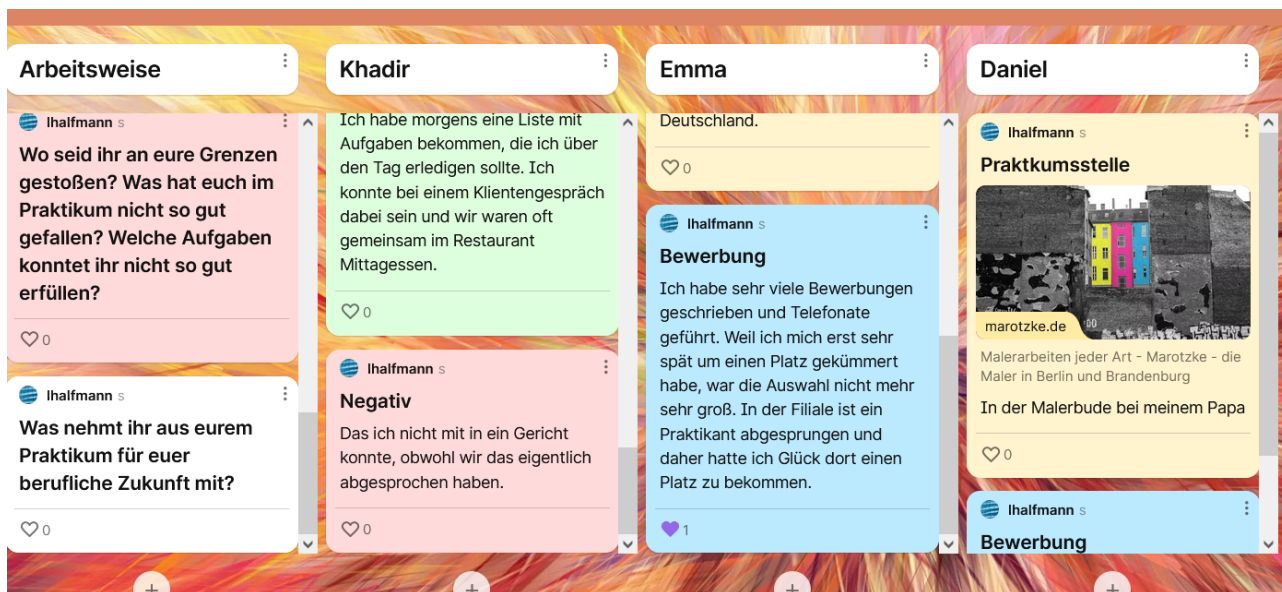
Arbeitsweise

lhalfmann s

Wo seid ihr an eure Grenzen gestoßen? Was hat euch im Praktikum nicht so gut gefallen? Welche Aufgaben konntet ihr nicht so gut erfüllen?

♡ 0

lhalfmann s

Was nehmt ihr aus eurem Praktikum für euer berufliche Zukunft mit?

♡ 0

Khadir

Ich habe morgens eine Liste mit Aufgaben bekommen, die ich über den Tag erledigen sollte. Ich konnte bei einem Klientengespräch dabei sein und wir waren oft gemeinsam im Restaurant Mittagessen.

♡ 0

lhalfmann s

Negativ

Das ich nicht mit in ein Gericht konnte, obwohl wir das eigentlich abgesprochen haben.

♡ 0

Emma

Deutschland.

♡ 0

lhalfmann s

Bewerbung

Ich habe sehr viele Bewerbungen geschrieben und Telefonate geführt. Weil ich mich erst sehr spät um einen Platz gekümmert habe, war die Auswahl nicht mehr sehr groß. In der Filiale ist ein Praktikant abgesprungen und daher hatte ich Glück dort einen Platz zu bekommen.

♥ 1

Daniel

lhalfmann s

Praktkumsstelle

marotzke.de

Malerarbeiten jeder Art - Marotzke - die Maler in Berlin und Brandenburg

In der Malerbude bei meinem Papa

♡ 0

lhalfmann s

Bewerbung